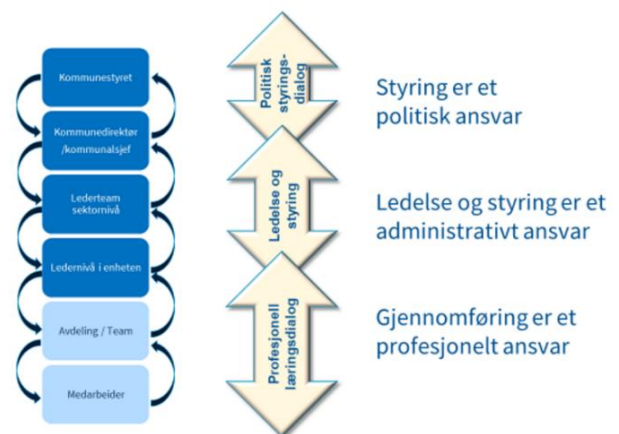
Kommunestyret

Kommunedirektør /kommunalsjef

Lederteam sektornivå

Ledernivå i enheten

Avdeling / Team

Medarbeider

Politisk styringsdialog

Ledelse og styring

Profesjonell læringsdialog

Styring er et politisk ansvar

Ledelse og styring er et administrativt ansvar

Gjennomføring er et profesjonelt ansvar